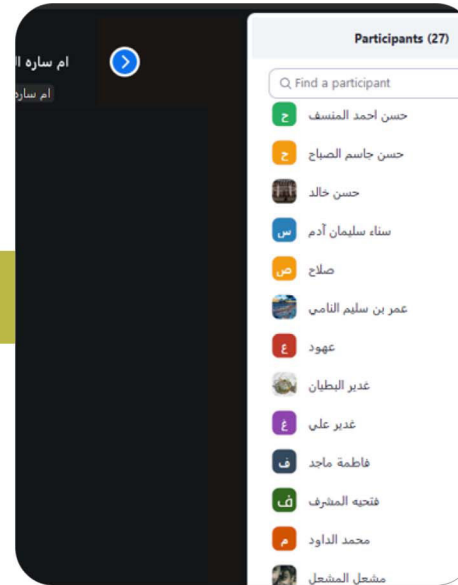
ام ساره ا
ام ساره

Participants (27)

Find a participant

ح حسن احمد المنسف
ح حسن جاسم الصباح
حسن خالد
س سناء سليمان آدم
ص صلاح
عمر بن سليم النامي
ع عهود
غدير البطيان
غ غدير علي
ف فاطمة ماجد
ف فتحيه المشرف
م محمد الداود
مشعل المشعل